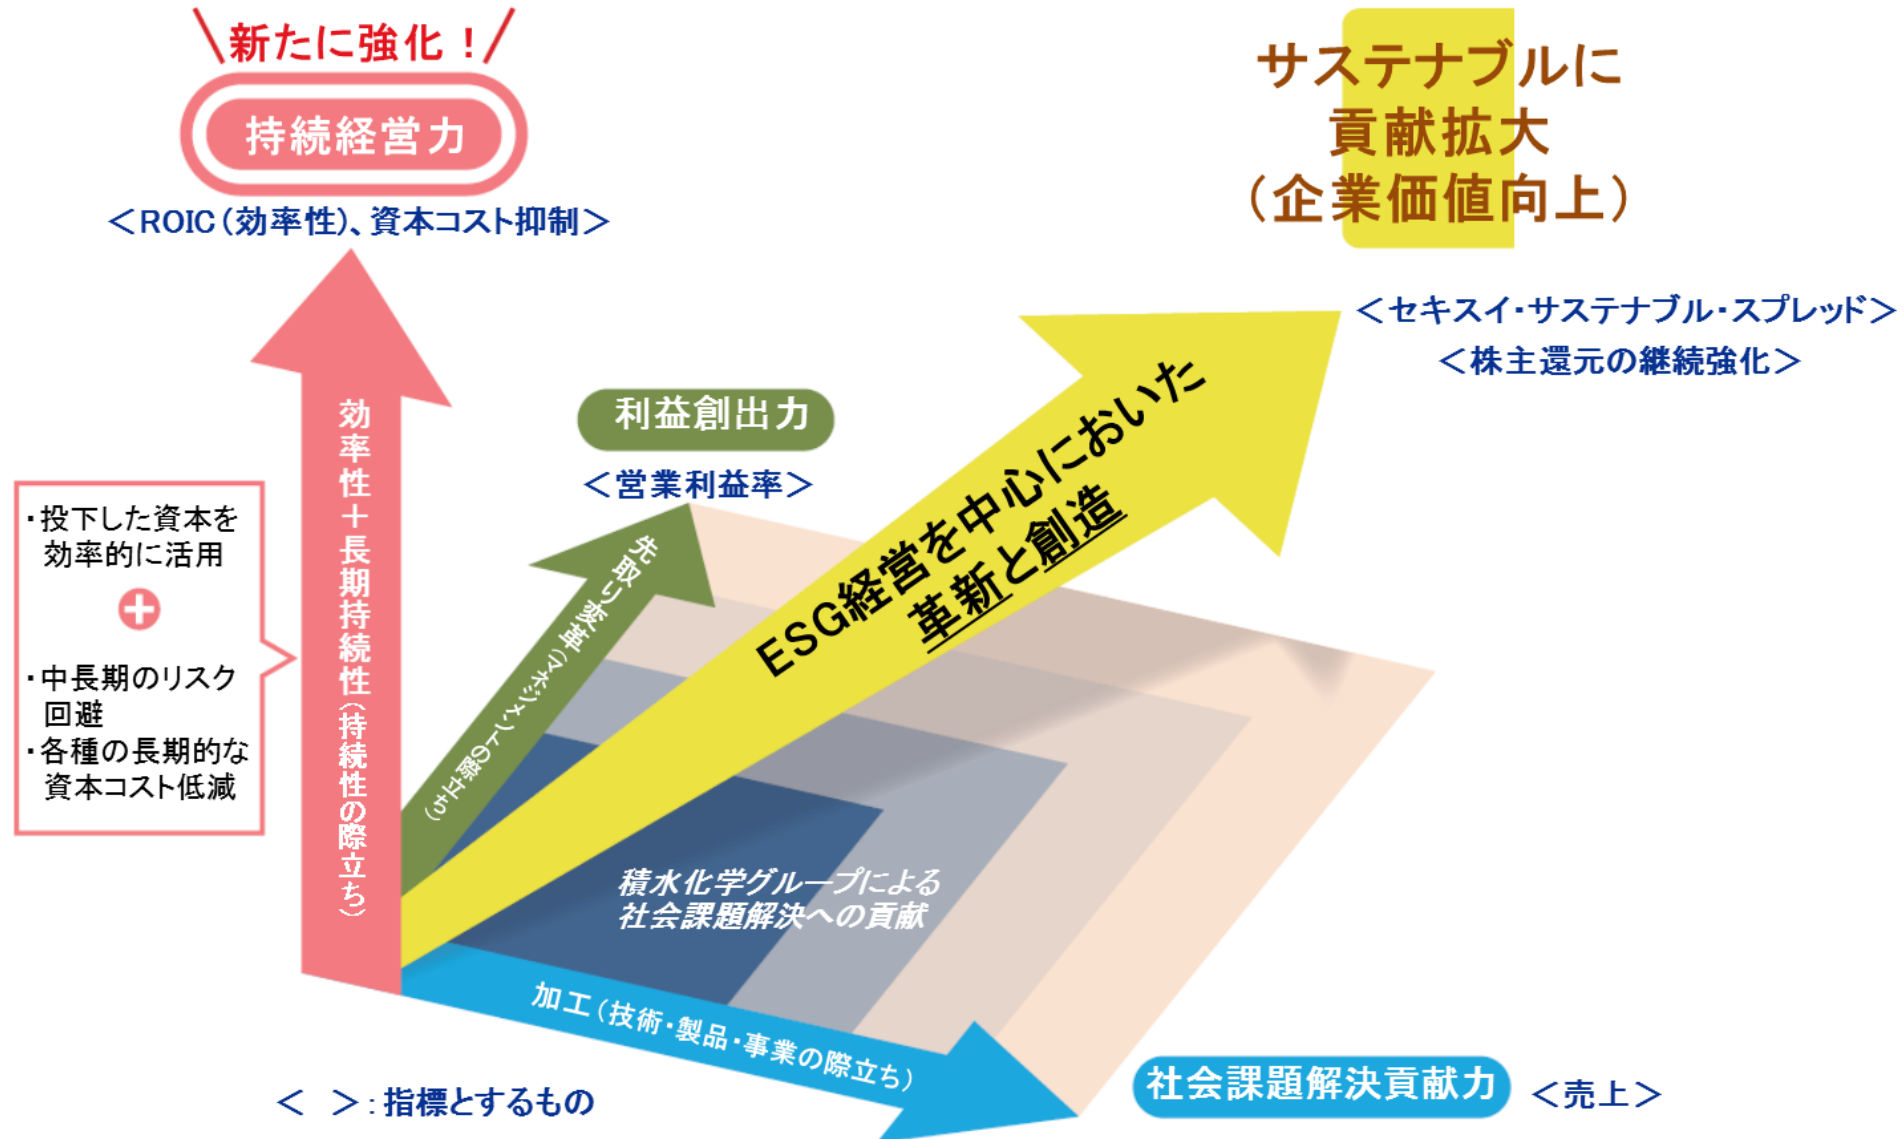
＼新たに強化！／

持続経営力

＜ROIC（効率性）、資本コスト抑制＞

サステナブルに
貢献拡大
（企業価値向上）

＜セキスイ・サステナブル・スプレッド＞
＜株主還元の継続強化＞

利益創出力

＜営業利益率＞

・投下した資本を効率的に活用

・中長期のリスク回避
・各種の長期的な資本コスト低減

効率性＋長期持続性（持続性の際立ち）

先取り変革（マネジメントの際立ち）

ESG経営を中心においた
革新と創造

積水化学グループによる
社会課題解決への貢献

加工（技術・製品・事業の際立ち）

社会課題解決貢献力

＜売上＞

＜　＞：指標とするもの